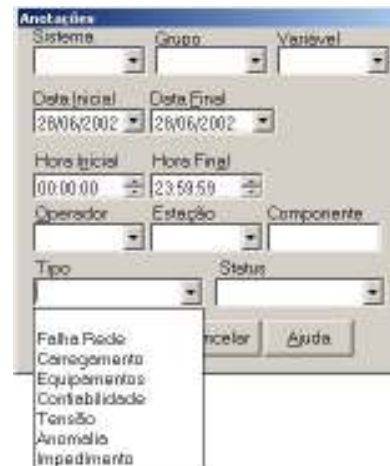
Anotações
Sistema
Grupo
Variável
Data Inicial
28/06/2002
Data Final
28/06/2002
Hora Inicial
00:00:00
Hora Final
23:59:59
Operador
Estação
Componente
Tipo
Status
ncelar
Ajuda
Falha Rede
Carregamento
Equipamentos
Confiabilidade
Tensão
Anomalia
Impedimento